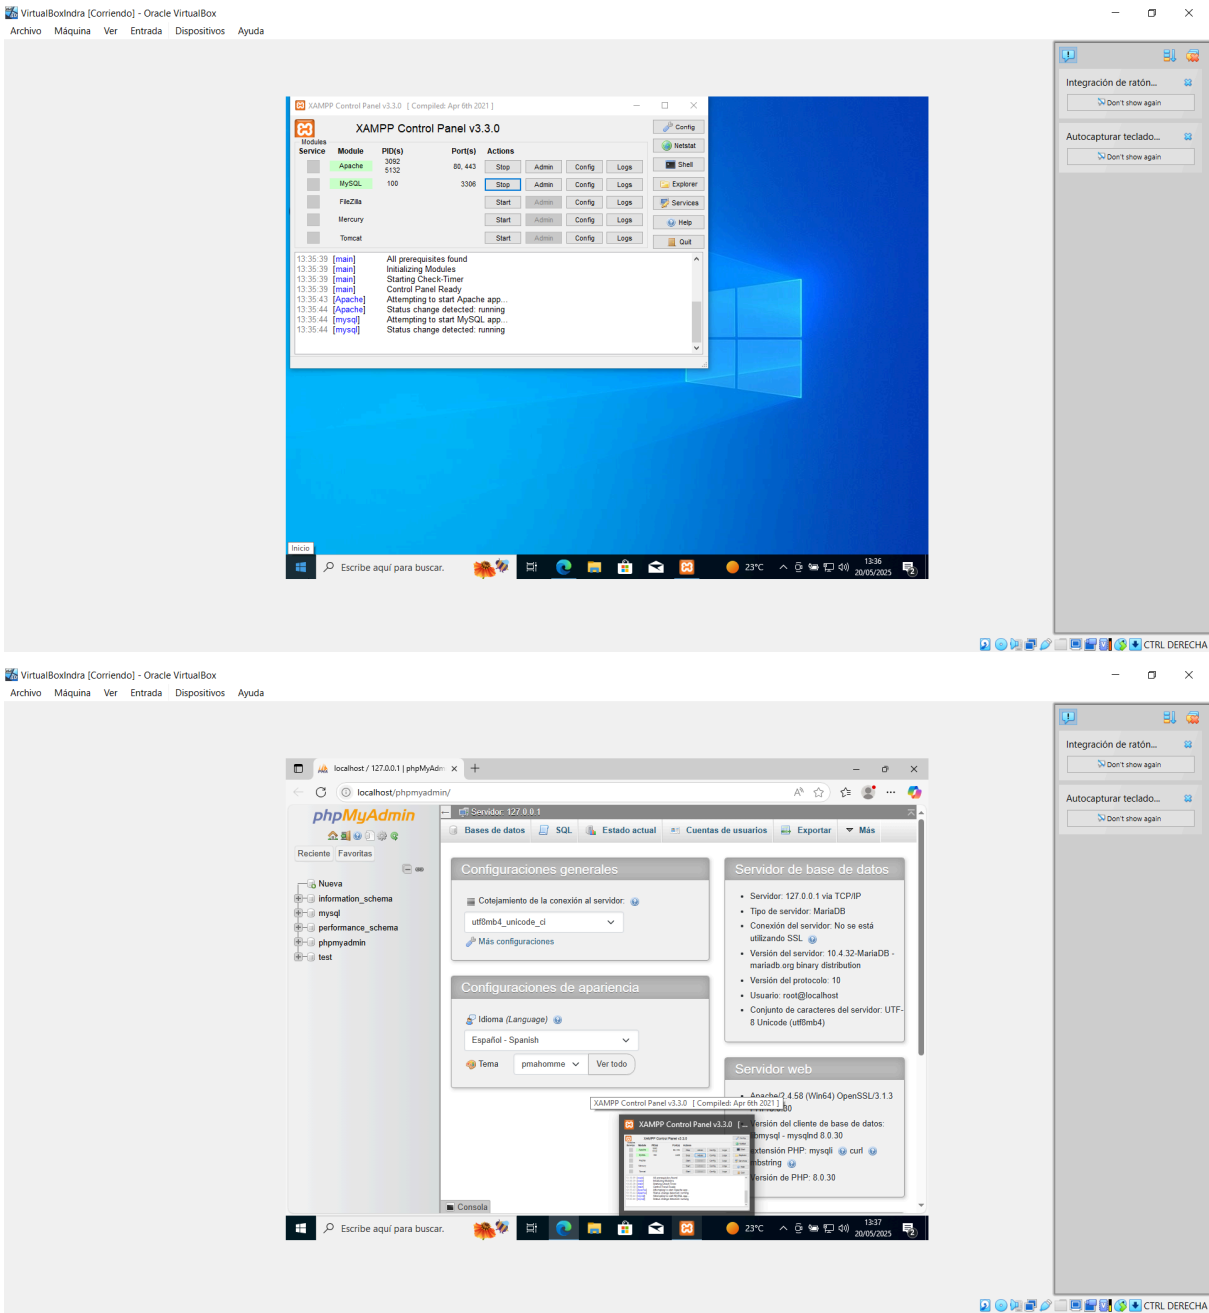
VirtualBoxIndra [Corriendo] - Oracle VirtualBox
Archivo Máquina Ver Entrada Dispositivos Ayuda

Integración de ratón...
Don't show again
Autocapturar teclado...
Don't show again

XAMPP Control Panel v3.3.0 [ Compiled: Apr 6th 2021 ]
XAMPP Control Panel v3.3.0

| Service | Module | PID(s) | Port(s) | Actions | | | |
|---|---|---|---|---|---|---|---|
| | Apache | 3092 5132 | 80, 443 | Stop | Admin | Config | Logs |
| | MySQL | 100 | 3306 | Stop | Admin | Config | Logs |
| | FileZilla | | | Start | Admin | Config | Logs |
| | Mercury | | | Start | Admin | Config | Logs |
| | Tomcat | | | Start | Admin | Config | Logs |

Config
Netstat
Shell
Explorer
Services
Help
Quit

13:35:39 [main] All prerequisites found
13:35:39 [main] Initializing Modules
13:35:39 [main] Starting Check-Timer
13:35:39 [main] Control Panel Ready
13:35:43 [Apache] Attempting to start Apache app...
13:35:44 [Apache] Status change detected: running
13:35:44 [mysql] Attempting to start MySQL app...
13:35:44 [mysql] Status change detected: running

Inicio
Escribe aquí para buscar.
23°C
13:36
20/05/2025
CTRL DERECHA

VirtualBoxIndra [Corriendo] - Oracle VirtualBox
Archivo Máquina Ver Entrada Dispositivos Ayuda

Integración de ratón...
Don't show again
Autocapturar teclado...
Don't show again

localhost / 127.0.0.1 | phpMyAdm
localhost/phpmyadmin/

phpMyAdmin
Reciente Favoritas
Nueva
information_schema
mysql
performance_schema
phpmyadmin
test

Servidor: 127.0.0.1
Bases de datos SQL Estado actual Cuentas de usuarios Exportar Más

Configuraciones generales
Cotejamiento de la conexión al servidor:
utf8mb4_unicode_ci
Más configuraciones

Configuraciones de apariencia
Idioma (Language)
Español - Spanish
Tema pmahomme Ver todo

Servidor de base de datos
• Servidor: 127.0.0.1 via TCP/IP
• Tipo de servidor: MariaDB
• Conexión del servidor: No se está utilizando SSL
• Versión del servidor: 10.4.32-MariaDB - mariadb.org binary distribution
• Versión del protocolo: 10
• Usuario: root@localhost
• Conjunto de caracteres del servidor: UTF-8 Unicode (utf8mb4)

Servidor web
• Apache/2.4.58 (Win64) OpenSSL/3.1.3 PHP/8.0.30
• ersión del cliente de base de datos: mysql - mysqlnd 8.0.30
• xtensión PHP: mysqli curl mbstring
• ersión de PHP: 8.0.30

XAMPP Control Panel v3.3.0 [ Compiled: Apr 6th 2021 ]
XAMPP Control Panel v3.3.0 [...
Consola

Escribe aquí para buscar.
23°C
13:37
20/05/2025
CTRL DERECHA